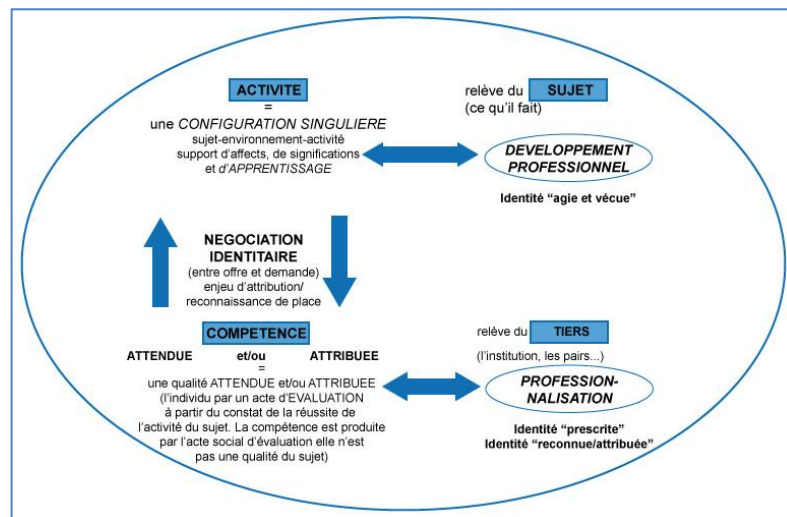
ACTIVITE
=
une CONFIGURATION SINGULIERE
sujet-environnement-activité
support d'affects, de significations
et d'APPRENTISSAGE

relève du SUJET
(ce qu'il fait)

DEVELOPPEMENT PROFESSIONNEL

Identité "agie et vécue"

NEGOCIATION IDENTITAIRE
(entre offre et demande)
enjeu d'attribution/
reconnaissance de place

COMPETENCE

ATTENDUE et/ou ATTRIBUEE
=
une qualité ATTENDUE et/ou ATTRIBUEE
(l'individu par un acte d'EVALUATION
à partir du constat de la réussite de
l'activité du sujet. La compétence est produite
par l'acte social d'évaluation elle n'est
pas une qualité du sujet)

relève du TIERS
(l'institution, les pairs...)

PROFESSION-NALISATION

Identité "prescrite"
Identité "reconnue/attribuée"